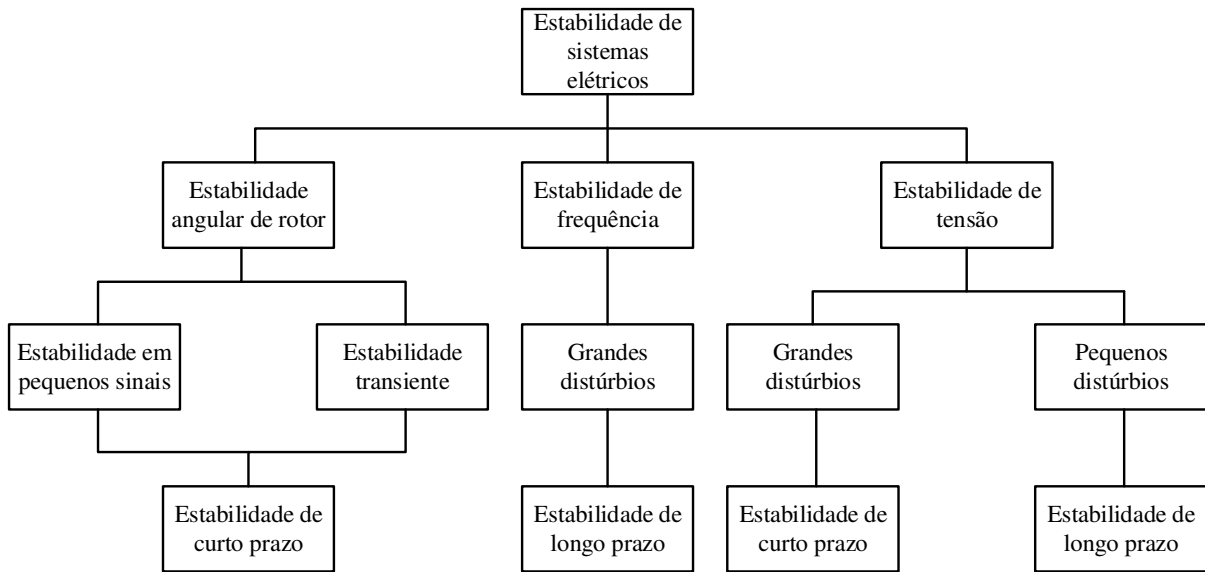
Estabilidade de sistemas elétricos

Estabilidade angular de rotor

Estabilidade de frequência

Estabilidade de tensão

Estabilidade em pequenos sinais

Estabilidade transiente

Grandes distúrbios

Grandes distúrbios

Pequenos distúrbios

Estabilidade de curto prazo

Estabilidade de longo prazo

Estabilidade de curto prazo

Estabilidade de longo prazo